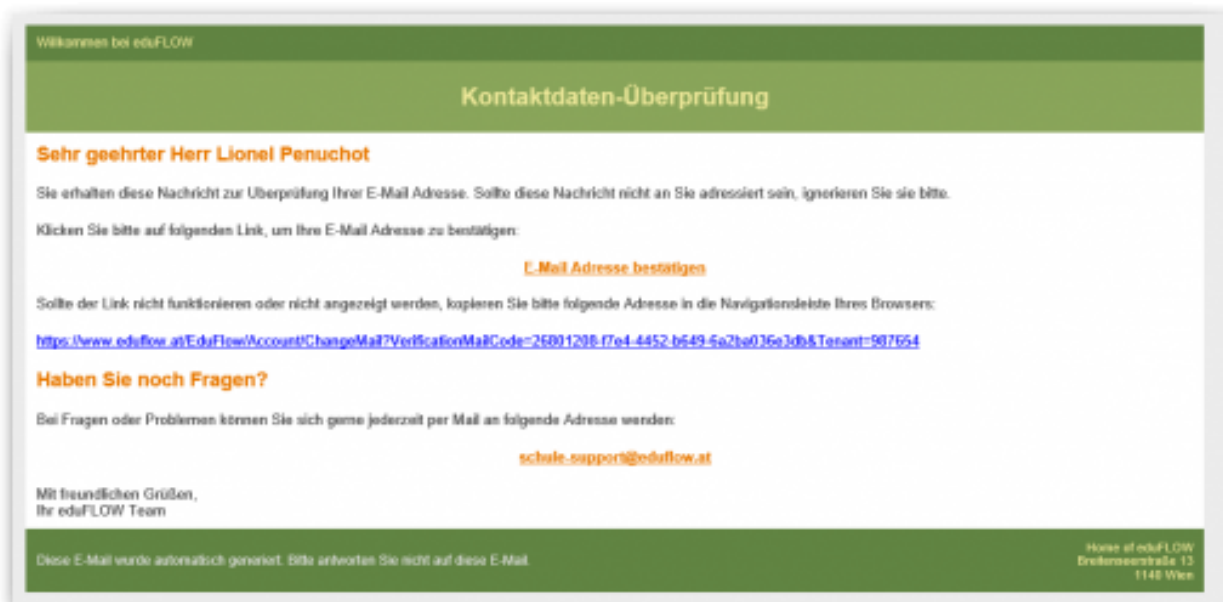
Willkommen bei eduFLOW

Kontaktdaten-Überprüfung

Sehr geehrter Herr Lionel Penuchot

Sie erhalten diese Nachricht zur Überprüfung Ihrer E-Mail Adresse. Sollte diese Nachricht nicht an Sie adressiert sein, ignorieren Sie sie bitte.

Klicken Sie bitte auf folgenden Link, um Ihre E-Mail Adresse zu bestätigen:

E-Mail Adresse bestätigen

Sollte der Link nicht funktionieren oder nicht angezeigt werden, kopieren Sie bitte folgende Adresse in die Navigationsleiste Ihres Browsers:

https://www.eduflow.at/EduFlow/Account/ChangeMail?VerificationMailCode=26801208-f7e4-4452-b649-6a2ba036e3db&Tenant=987654

Haben Sie noch Fragen?

Bei Fragen oder Problemen können Sie sich gerne jederzeit per Mail an folgende Adresse wenden:

schule-support@eduflow.at

Mit freundlichen Grüßen,
Ihr eduFLOW Team

Diese E-Mail wurde automatisch generiert. Bitte antworten Sie nicht auf diese E-Mail.

Home of eduFLOW
Breitenseerstraße 13
1140 Wien